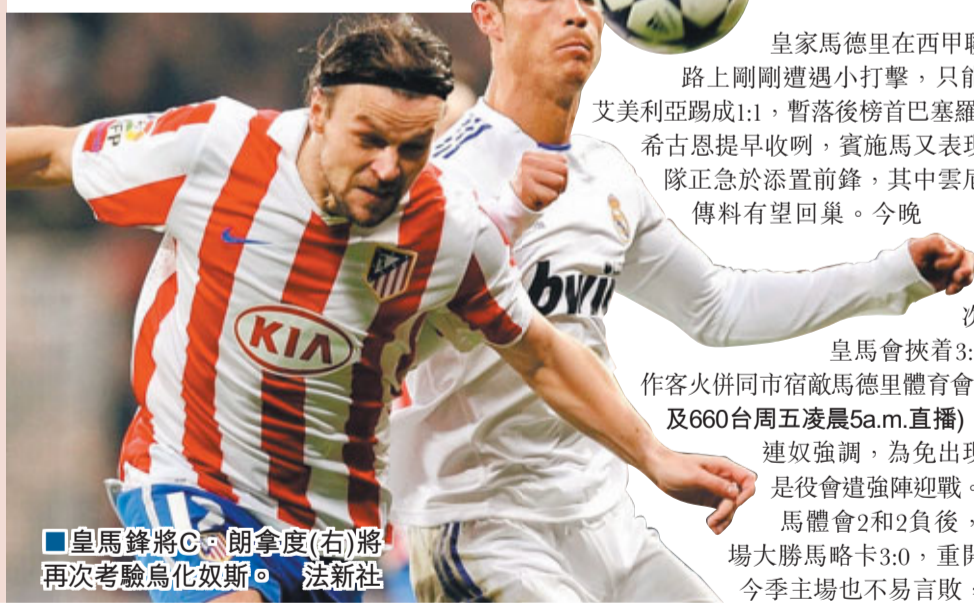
皇家馬德里在西甲聯
路上剛剛遭遇小打擊，只能
艾美利亞踢成1:1，暫落後榜首巴塞羅
希古恩提早收咧，賓施馬又表現
隊正急於添置前鋒，其中雲尼
傳料有望回巢。今晚

次

皇馬會挾着3:
作客火併同市宿敵馬德里體育會
及660台周五凌晨5a.m.直播)
連奴強調，為免出現
是役會遣強陣迎戰。
馬體會2和2負後，
場大勝馬略卡3:0，重鬥
今季主場也不易言敗

KIA

bwin

■皇馬鋒將C・朗拿度(右)將再次考驗烏化奴斯。　法新社